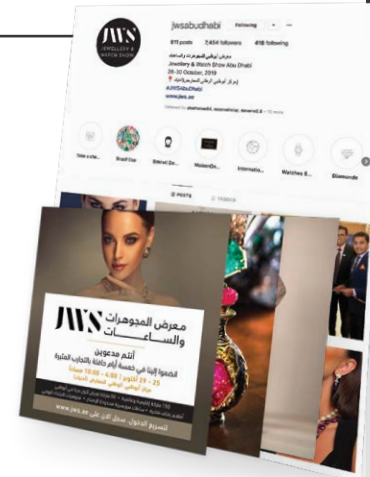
JWS
JEWELLERY & WATCH SHOW

jwsabudhabi Following

911 posts 2,454 followers 418 following

معرض أبوظبي للمجوهرات والساعات
Jewellery & Watch Show Abu Dhabi
26-30 October, 2019
(مركز أبوظبي الوطني للمعارض)
#JWSAbuDhabi
www.jws.ae

Take a sele... Brazil Cup Emirati De... Modern De... Internatio... Watches &... Diamonds

POSTS TAGGED

JWS
معرض المجوهرات والساعات

أنتم مدعوون
انضموا إلينا في خمسة أيام حافلة بالتجارب المثيرة
25 - 29 أكتوبر | 4:00 - 10:00 مساءً
مركز أبوظبي الوطني للمعارض

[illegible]

لتسريع الدخول، سجل الآن على www.jws.ae